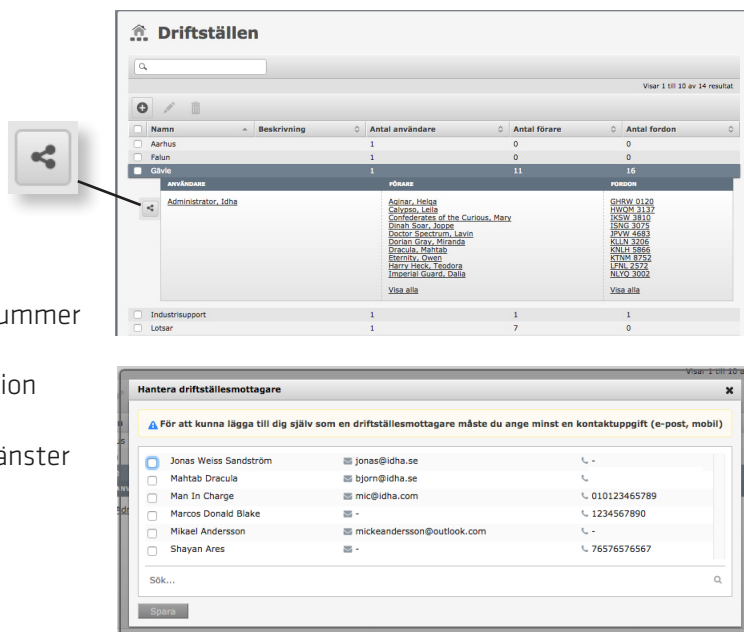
Driftställen

Visar 1 till 10 av 14 resultat

| Namn | Beskrivning | Antal användare | Antal förare | Antal fordon |
|---|---|---|---|---|
| Aarhus | | 1 | 0 | 0 |
| Falun | | 1 | 0 | 0 |
| Gävle | | 1 | 11 | 16 |

ANVÄNDARE
Administrator, Idha

FÖRARE
Aginar, Helga
Calypso, Leila
Confederates of the Curious, Mary
Dinah Soar, Joppe
Doctor Spectrum, Lavin
Dorian Gray, Miranda
Dracula, Mahtab
Eternity, Owen
Harry Heck, Teodora
Imperial Guard, Dalia
Visa alla

FORDON
GHRW 0120
HWQM 3137
IKSW 3810
ISNG 3075
JPVW 4683
KLLN 3206
KNLH 5866
KTNM 8752
LFNL 2572
NLYQ 3002
Visa alla

| Industrisupport | | 1 | 1 | 1 |
|---|---|---|---|---|
| Lotsar | | 1 | 7 | 0 |

ummer

ion

änster

Visar 1 till 10 a

Hantera driftställesmottagare

För att kunna lägga till dig själv som en driftställesmottagare måste du ange minst en kontaktuppgift (e-post, mobil)

| | | |
|---|---|---|
| Jonas Weiss Sandström | jonas@idha.se | - |
| Mahtab Dracula | bjorn@idha.se | |
| Man In Charge | mic@idha.com | 010123465789 |
| Marcos Donald Blake | - | 1234567890 |
| Mikael Andersson | mickeandersson@outlook.com | - |
| Shayan Ares | - | 76576576567 |

Sök...

Spara